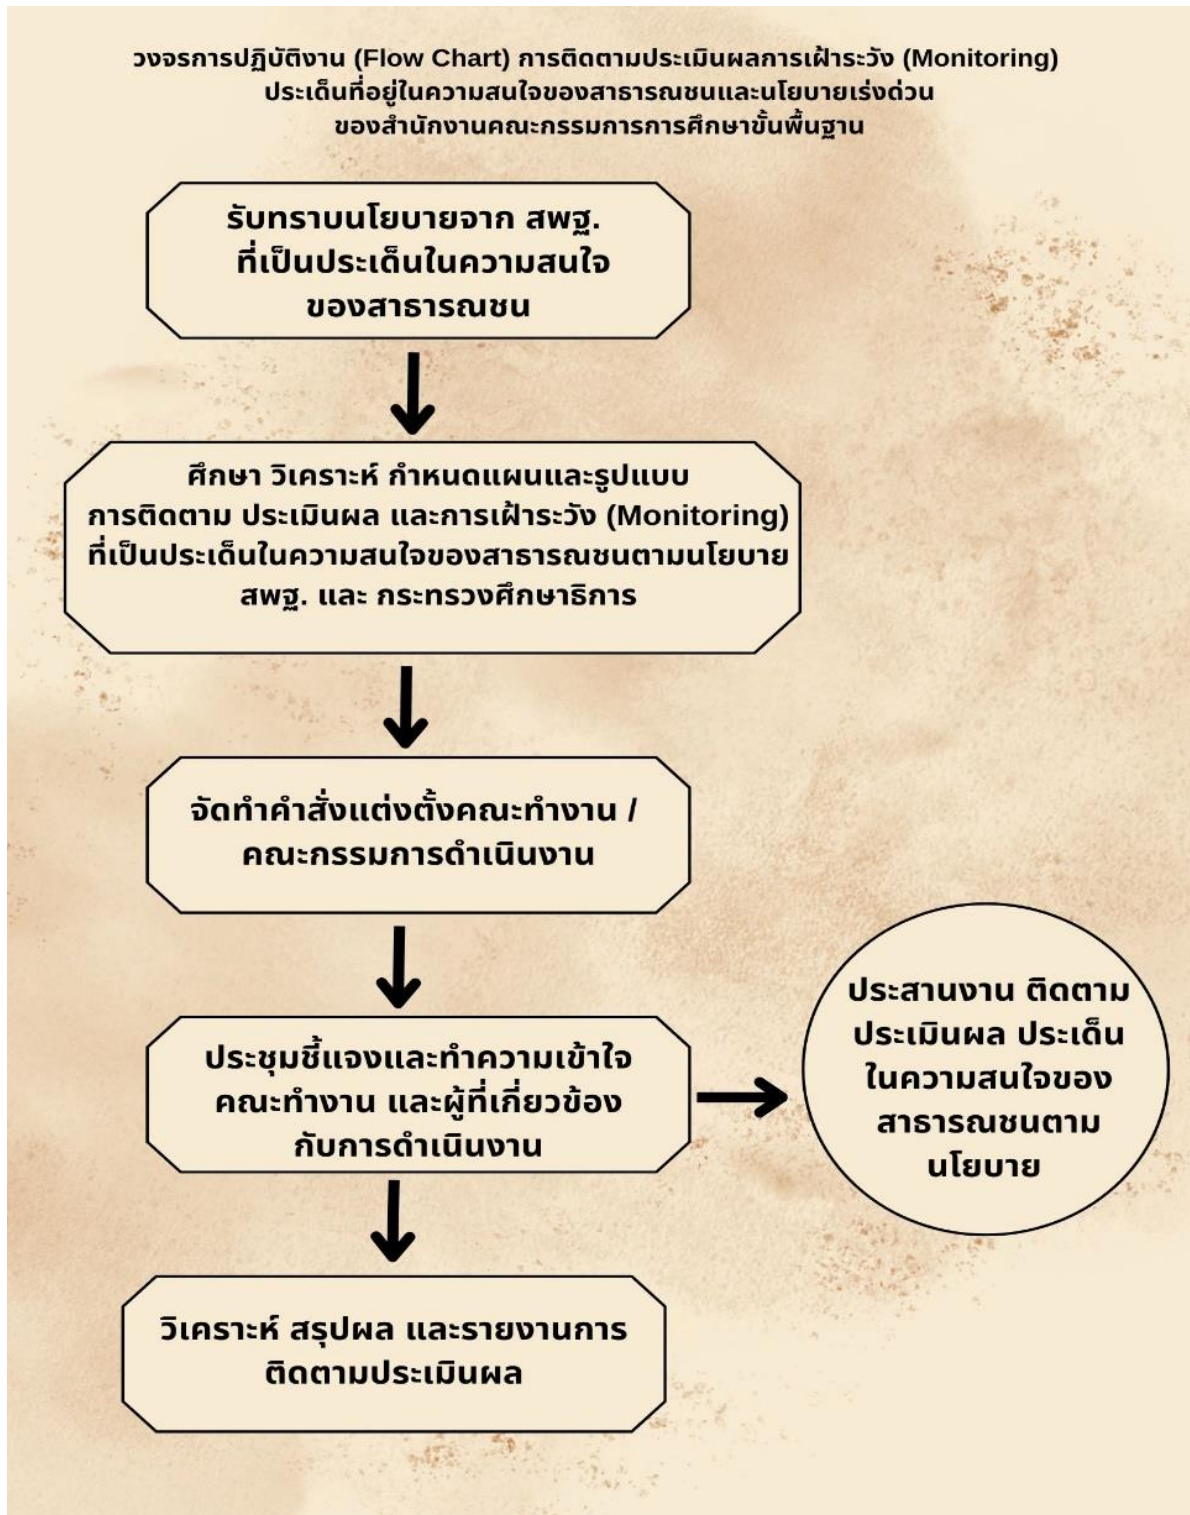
วงจรการปฏิบัติงาน (Flow Chart) การติดตามประเมินผลการเฝ้าระวัง (Monitoring) ประเด็นที่อยู่ในความสนใจของสาธารณชนและนโยบายเร่งด่วน ของสำนักงานคณะกรรมการการศึกษาขั้นพื้นฐาน

รับทราบนโยบายจาก สพฐ. ที่เป็นประเด็นในความสนใจของสาธารณชน

ศึกษา วิเคราะห์ กำหนดแผนและรูปแบบการติดตาม ประเมินผล และการเฝ้าระวัง (Monitoring) ที่เป็นประเด็นในความสนใจของสาธารณชนตามนโยบาย สพฐ. และ กระทรวงศึกษาธิการ

จัดทำคำสั่งแต่งตั้งคณะทำงาน / คณะกรรมการดำเนินงาน

ประชุมชี้แจงและทำความเข้าใจ คณะทำงาน และผู้ที่เกี่ยวข้องกับการดำเนินงาน

ประสานงาน ติดตาม ประเมินผล ประเด็นในความสนใจของสาธารณชนตามนโยบาย

วิเคราะห์ สรุปผล และรายงานการติดตามประเมินผล